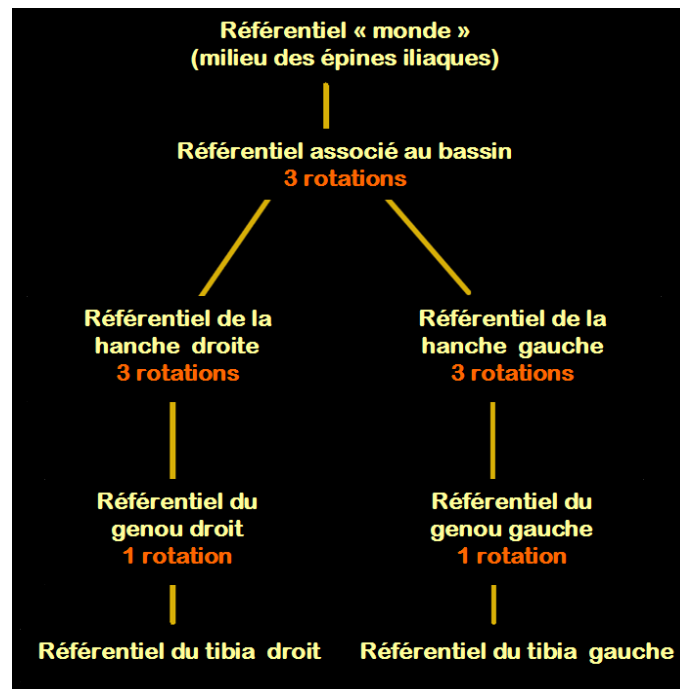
Référentiel « monde »
(milieu des épines iliaques)

Référentiel associé au bassin
3 rotations

Référentiel de la hanche droite
3 rotations

Référentiel du genou droit
1 rotation

Référentiel du tibia droit

Référentiel de la hanche gauche
3 rotations

Référentiel du genou gauche
1 rotation

Référentiel du tibia gauche